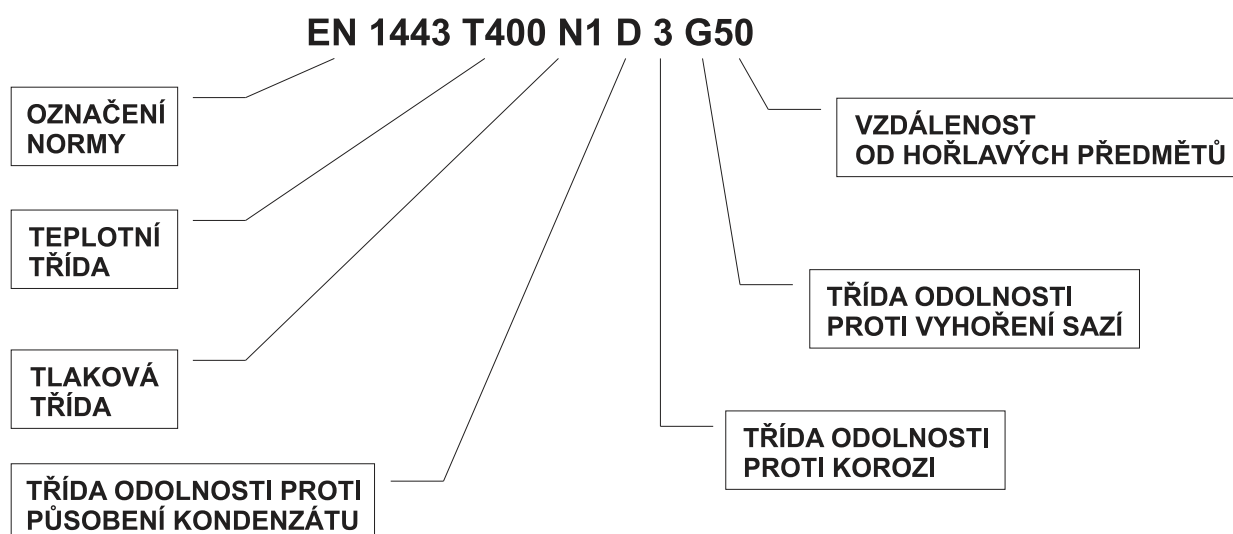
EN 1443 T400 N1 D 3 G50

OZNAČENÍ NORMY

TEPLOTNÍ TŘÍDA

TLAKOVÁ TŘÍDA

TŘÍDA ODOLNOSTI PROTI PŮSOBENÍ KONDENZÁTU

VZDÁLENOST OD HOŘLAVÝCH PŘEDMĚTŮ

TŘÍDA ODOLNOSTI PROTI VYHOŘENÍ SAZÍ

TŘÍDA ODOLNOSTI PROTI KOROZI